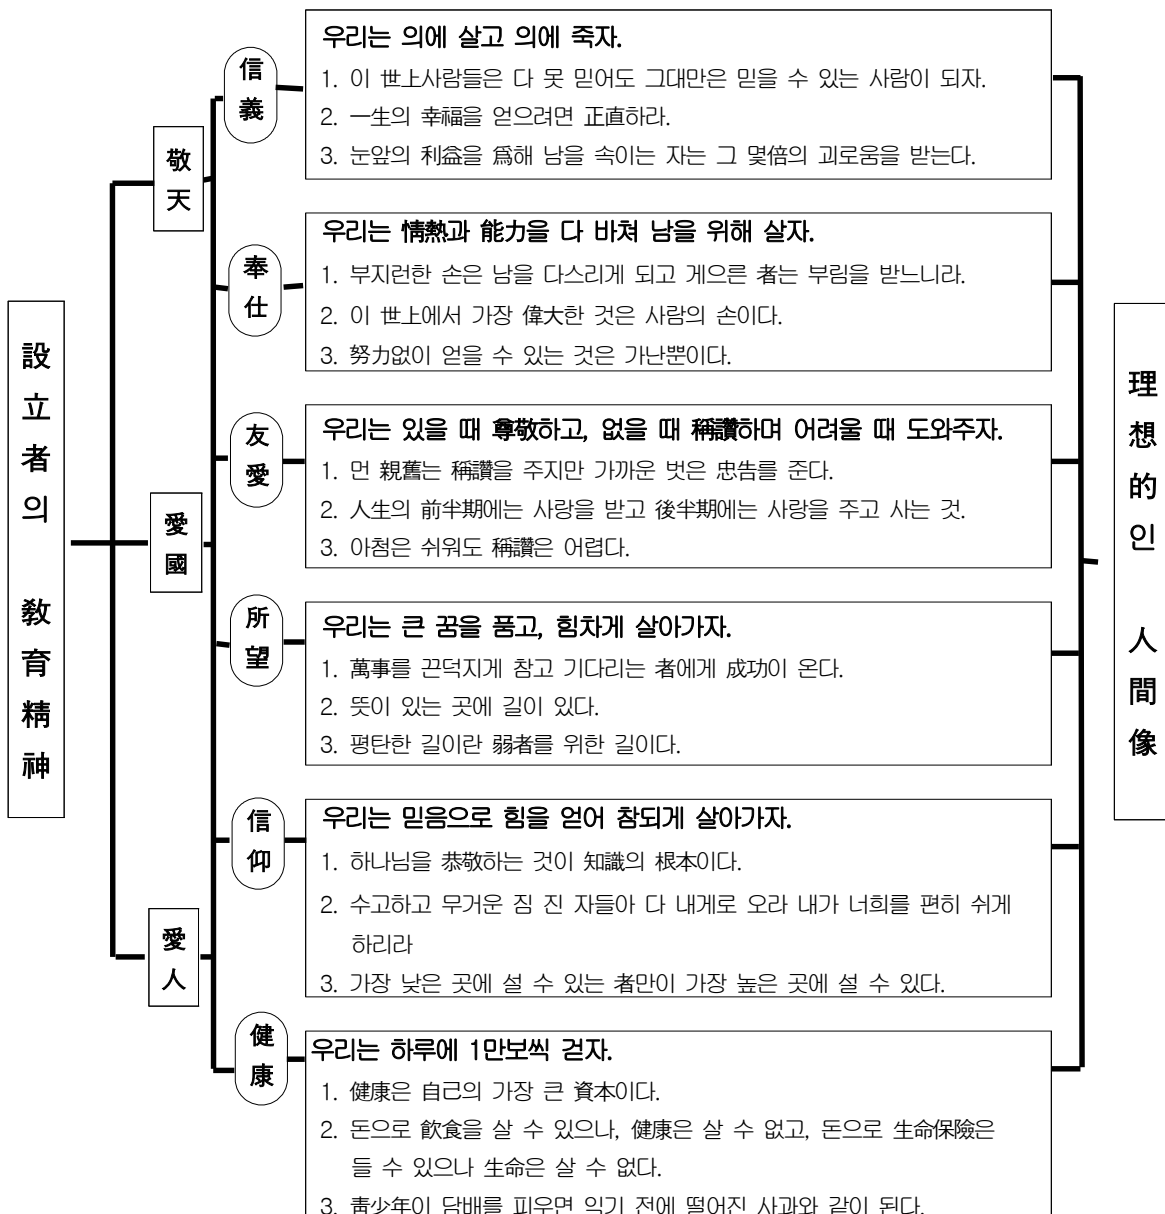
設立者의 教育精神

敬天

愛國

愛人

信義

우리는 의에 살고 의에 죽자.
1. 이 世上사람들은 다 못 믿어도 그대만은 믿을 수 있는 사람이 되자.
2. 一生의 幸福을 얻으려면 正直하라.
3. 눈앞의 利益을 爲해 남을 속이는 자는 그 몇倍의 괴로움을 받는다.

奉仕

우리는 情熱과 能力을 다 바쳐 남을 위해 살자.
1. 부지런한 손은 남을 다스리게 되고 게으른 者는 부림을 받느니라.
2. 이 世上에서 가장 偉大한 것은 사람의 손이다.
3. 努力없이 얻을 수 있는 것은 가난뿐이다.

友愛

우리는 있을 때 尊敬하고, 없을 때 稱讚하며 어려울 때 도와주자.
1. 먼 親舊는 稱讚을 주지만 가까운 벗은 忠告를 준다.
2. 人生의 前半期에는 사랑을 받고 後半期에는 사랑을 주고 사는 것.
3. 아첨은 쉬워도 稱讚은 어렵다.

所望

우리는 큰 꿈을 품고, 힘차게 살아가자.
1. 萬事를 끈덕지게 참고 기다리는 者에게 成功이 온다.
2. 뜻이 있는 곳에 길이 있다.
3. 평탄한 길이란 弱者를 위한 길이다.

信仰

우리는 믿음으로 힘을 얻어 참되게 살아가자.
1. 하나님을 恭敬하는 것이 知識의 根本이다.
2. 수고하고 무거운 짐 진 자들아 다 내게로 오라 내가 너희를 편히 쉬게 하리라
3. 가장 낮은 곳에 설 수 있는 者만이 가장 높은 곳에 설 수 있다.

健康

우리는 하루에 1만보씩 걷자.
1. 健康은 自己의 가장 큰 資本이다.
2. 돈으로 飮食을 살 수 있으나, 健康은 살 수 없고, 돈으로 生命保險은 들 수 있으나 生命은 살 수 없다.
3. 靑少年이 담배를 피우면 익기 전에 떨어진 사과와 같이 된다.

理想的인 人間像